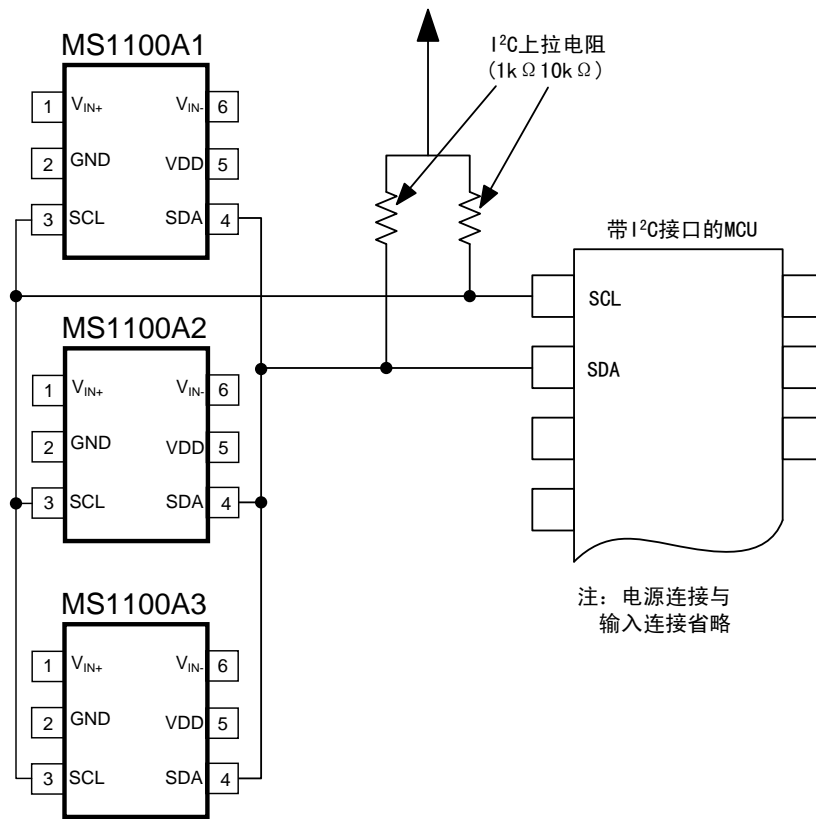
MS1100A1
1 $V_{IN+}$
2 GND
3 SCL
$V_{IN-}$ 6
VDD 5
SDA 4

$I^2C$上拉电阻
(1kΩ 10kΩ)

带$I^2C$接口的MCU
SCL
SDA

MS1100A2
1 $V_{IN+}$
2 GND
3 SCL
$V_{IN-}$ 6
VDD 5
SDA 4

注：电源连接与
输入连接省略

MS1100A3
1 $V_{IN+}$
2 GND
3 SCL
$V_{IN-}$ 6
VDD 5
SDA 4